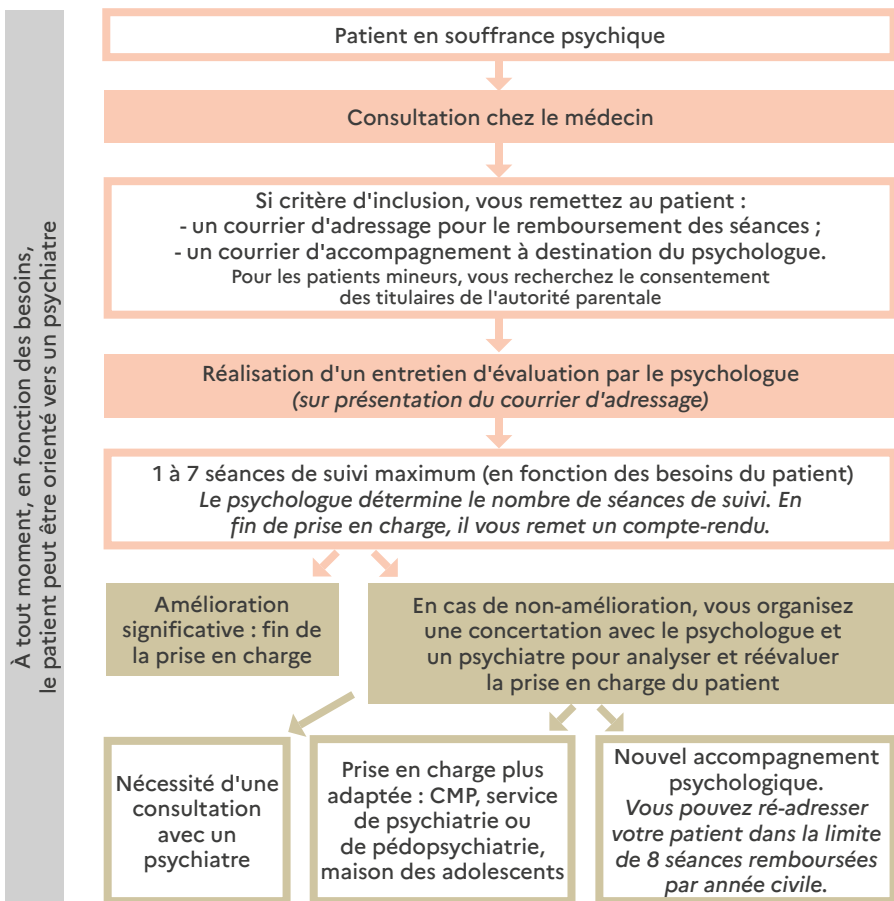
À tout moment, en fonction des besoins, le patient peut être orienté vers un psychiatre

Patient en souffrance psychique

Consultation chez le médecin

Si critère d'inclusion, vous remettez au patient :
- un courrier d'adressage pour le remboursement des séances ;
- un courrier d'accompagnement à destination du psychologue.
Pour les patients mineurs, vous recherchez le consentement des titulaires de l'autorité parentale

Réalisation d'un entretien d'évaluation par le psychologue
*(sur présentation du courrier d'adressage)*

1 à 7 séances de suivi maximum (en fonction des besoins du patient)
*Le psychologue détermine le nombre de séances de suivi. En fin de prise en charge, il vous remet un compte-rendu.*

Amélioration significative : fin de la prise en charge

En cas de non-amélioration, vous organisez une concertation avec le psychologue et un psychiatre pour analyser et réévaluer la prise en charge du patient

Nécessité d'une consultation avec un psychiatre

Prise en charge plus adaptée : CMP, service de psychiatrie ou de pédopsychiatrie, maison des adolescents

Nouvel accompagnement psychologique.
*Vous pouvez ré-adresser votre patient dans la limite de 8 séances remboursées par année civile.*